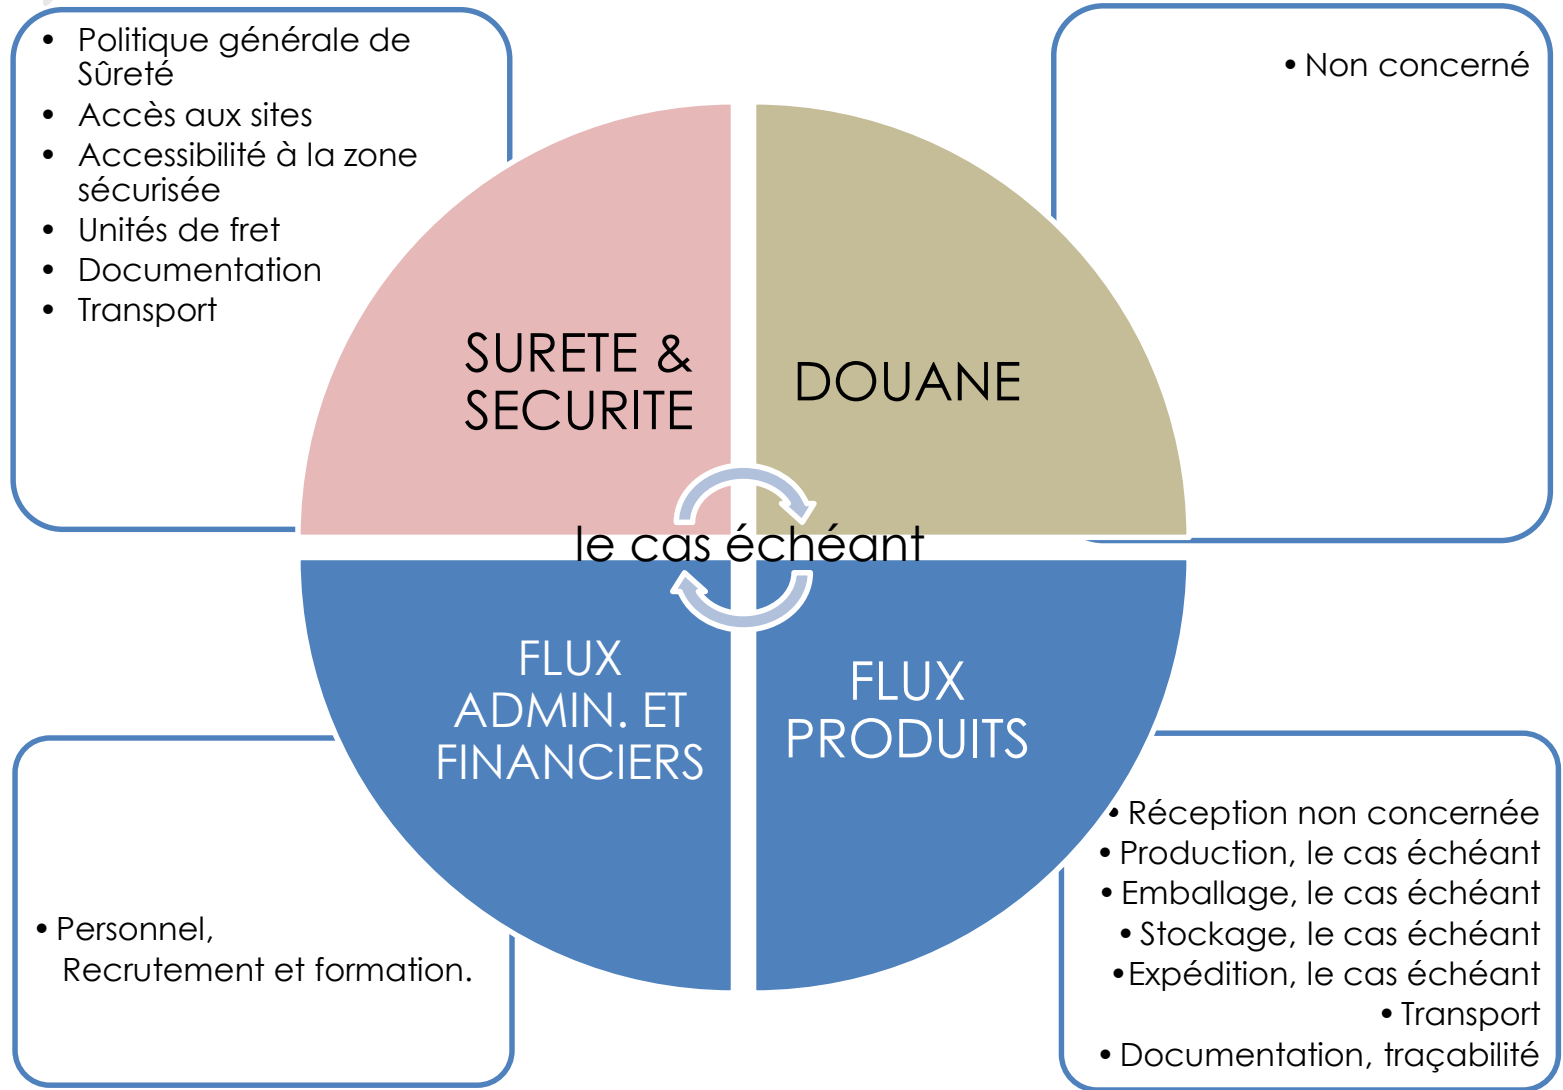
• Politique générale de Sûreté
• Accès aux sites
• Accessibilité à la zone sécurisée
• Unités de fret
• Documentation
• Transport

• Non concerné

SURETE & SECURITE

DOUANE

le cas échéant

FLUX ADMIN. ET FINANCIERS

FLUX PRODUITS

• Personnel, Recrutement et formation.

• Réception non concernée
• Production, le cas échéant
• Emballage, le cas échéant
• Stockage, le cas échéant
• Expédition, le cas échéant
• Transport
• Documentation, traçabilité